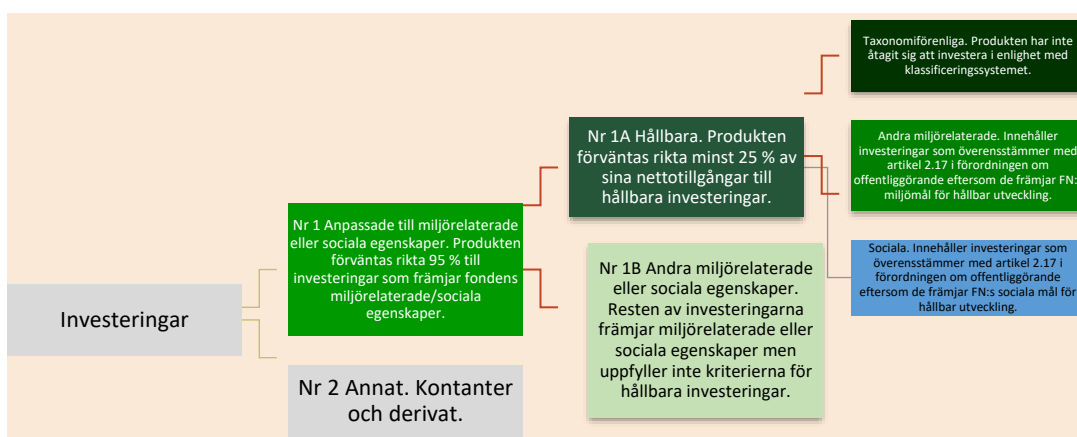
Investeringar

Nr 1 Anpassade till miljörelaterade eller sociala egenskaper. Produkten förväntas rikta 95 % till investeringar som främjar fondens miljörelaterade/sociala egenskaper.

Nr 2 Annat. Kontanter och derivat.

Nr 1A Hållbara. Produkten förväntas rikta minst 25 % av sina nettotillgångar till hållbara investeringar.

Nr 1B Andra miljörelaterade eller sociala egenskaper. Resten av investeringarna främjar miljörelaterade eller sociala egenskaper men uppfyller inte kriterierna för hållbara investeringar.

Taxonomiförenliga. Produkten har inte åtagit sig att investera i enlighet med klassificeringssystemet.

Andra miljörelaterade. Innehåller investeringar som överensstämmer med artikel 2.17 i förordningen om offentliggörande eftersom de främjar FN:s miljömål för hållbar utveckling.

Sociala. Innehåller investeringar som överensstämmer med artikel 2.17 i förordningen om offentliggörande eftersom de främjar FN:s sociala mål för hållbar utveckling.